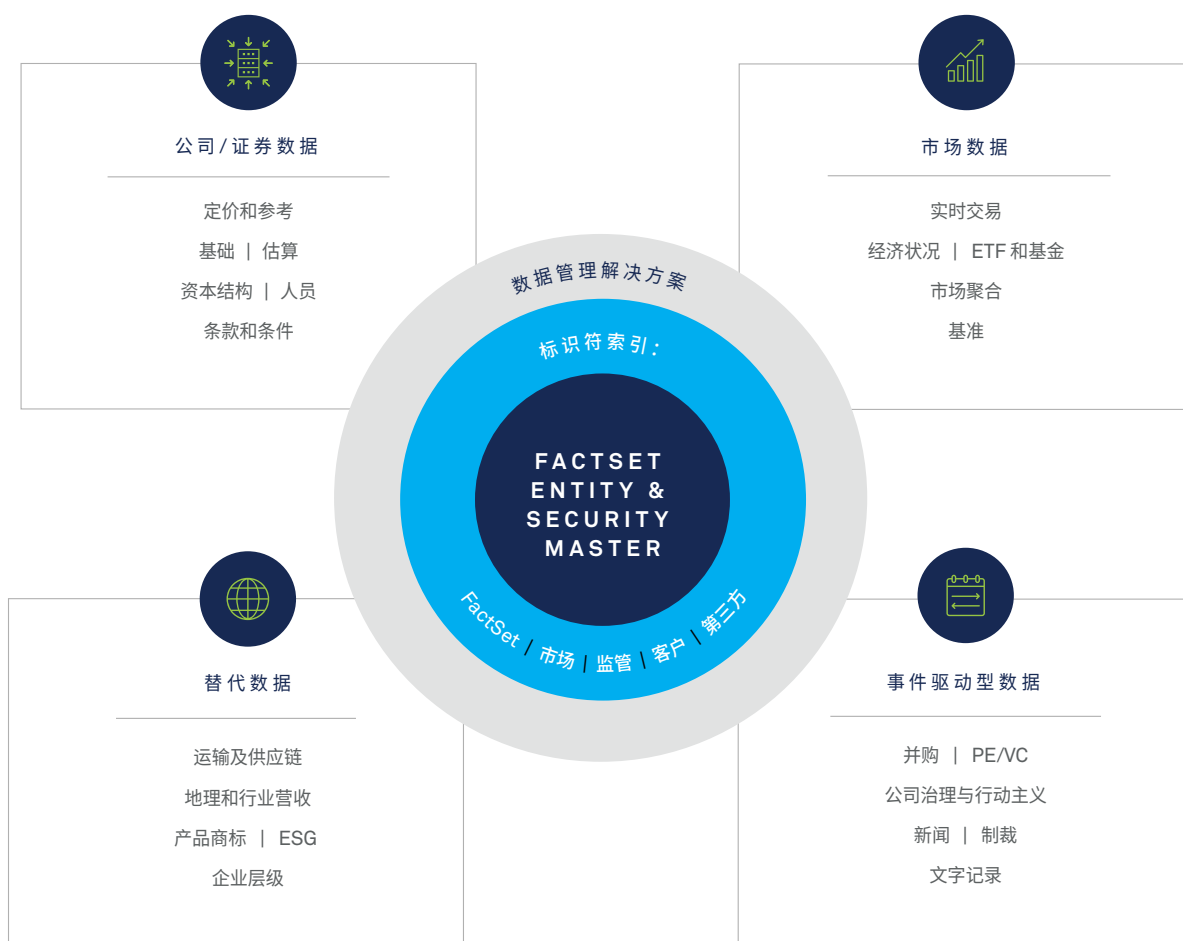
公司/证券数据

定价和参考

基础 | 估算

资本结构 | 人员

条款和条件

市场数据

实时交易

经济状况 | ETF和基金

市场聚合

基准

数据管理解决方案

标识符索引:

FACTSET ENTITY & SECURITY MASTER

FactSet / 市场 | 监管 | 客户 | 第三方

替代数据

运输及供应链

地理和行业营收

产品商标 | ESG

企业层级

事件驱动型数据

并购 | PE/VC

公司治理与行动主义

新闻 | 制裁

文字记录